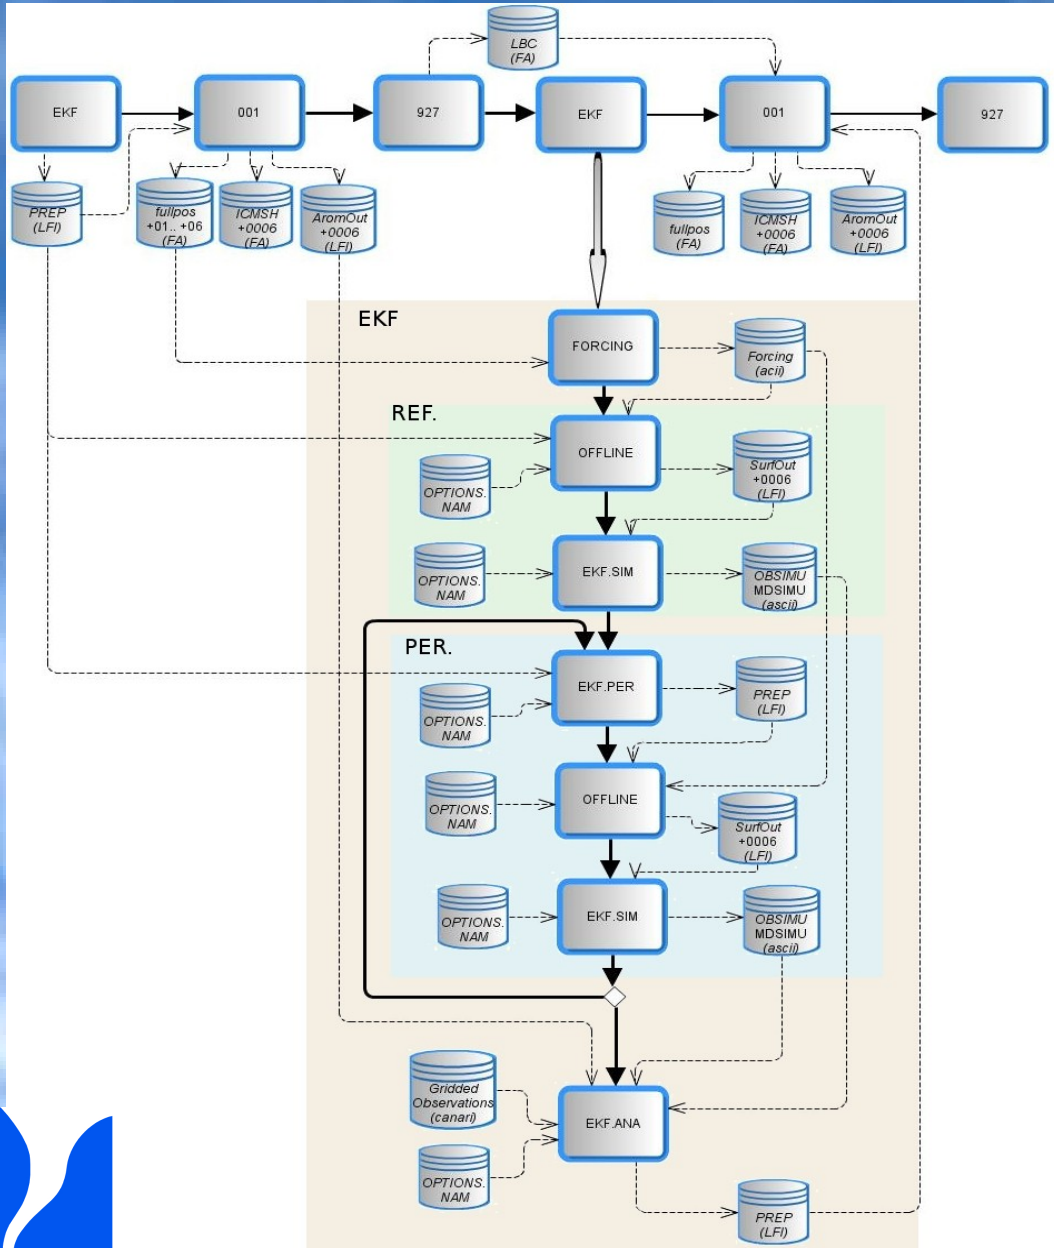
LBC
(FA)

EKF

001

927

EKF

001

927

PREP
(LFI)

fullpos
+01.. +06
(FA)

ICMSH
+0006
(FA)

AromOut
+0006
(LFI)

fullpos
(FA)

ICMSH
+0006
(FA)

AromOut
+0006
(LFI)

EKF

FORCING

Forcing
(acii)

REF.

OFFLINE

OPTIONS.
NAM

SurfOut
+0006
(LFI)

OPTIONS.
NAM

EKF.SIM

OBSIMU
MDSIMU
(ascii)

PER.

EKF.PER

OPTIONS.
NAM

PREP
(LFI)

OPTIONS.
NAM

OFFLINE

SurfOut
+0006
(LFI)

OPTIONS.
NAM

EKF.SIM

OBSIMU
MDSIMU
(ascii)

Gridded
Observations
(canari)

EKF.ANA

OPTIONS.
NAM

PREP
(LFI)